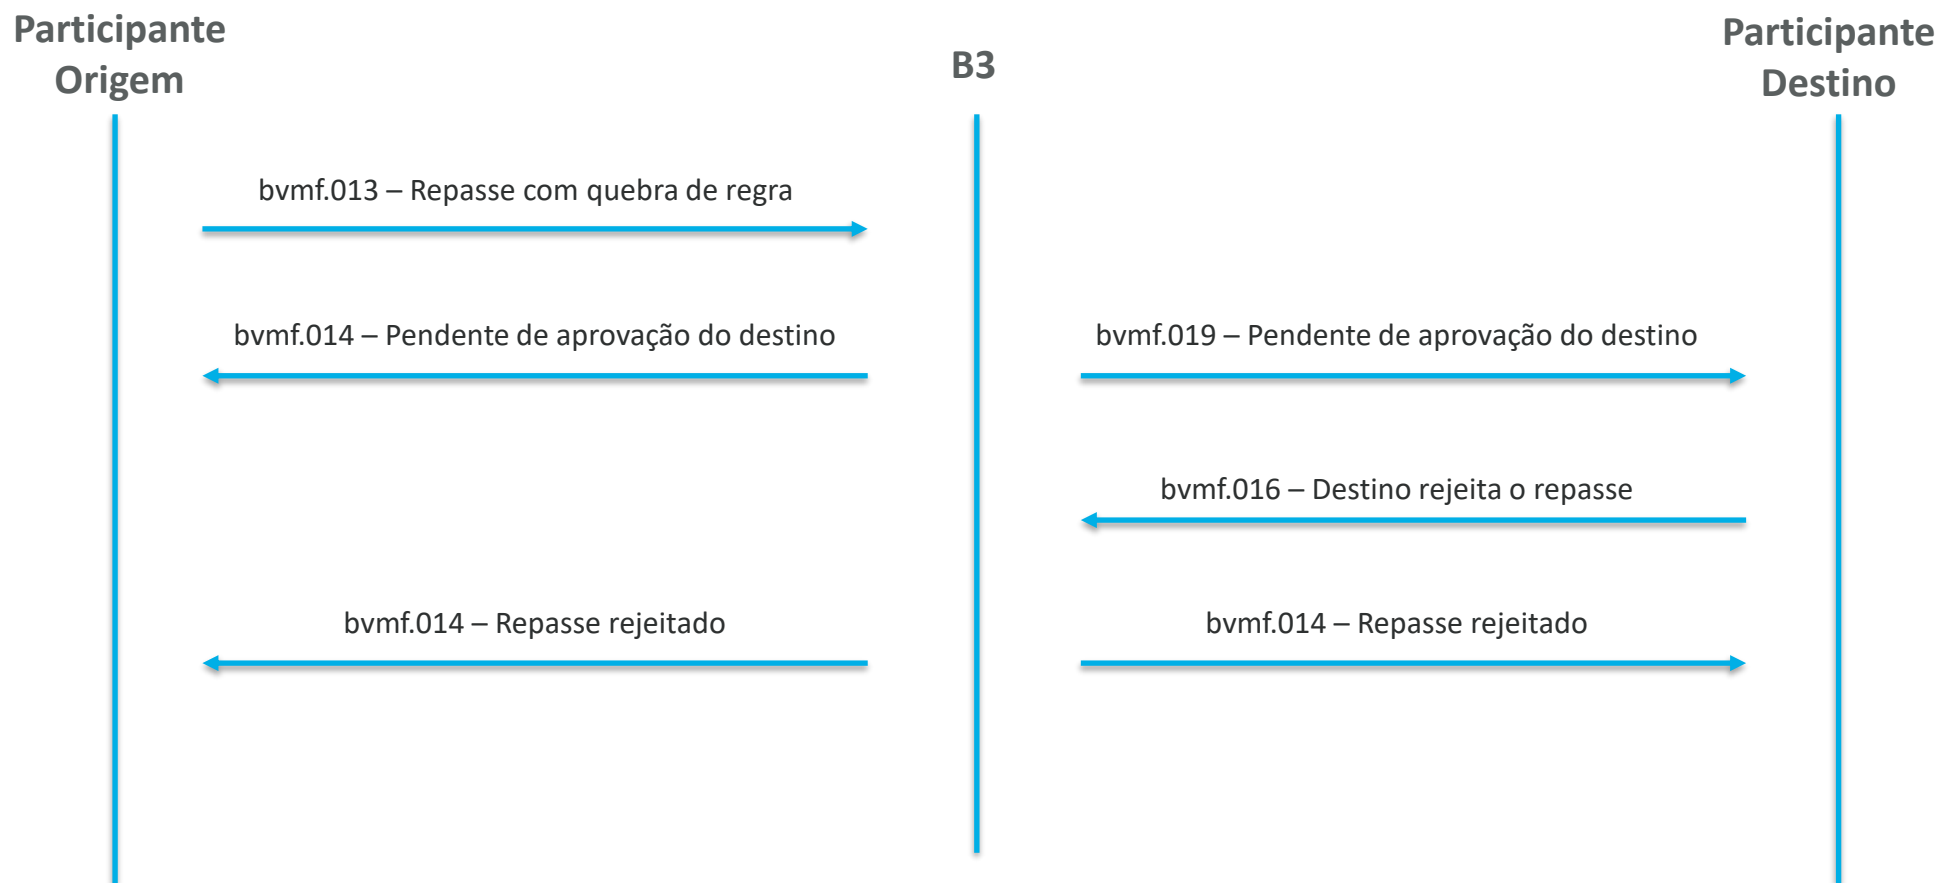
Participante Origem

B3

Participante Destino

bvmf.013 – Repasse com quebra de regra

bvmf.014 – Pendente de aprovação do destino

bvmf.019 – Pendente de aprovação do destino

bvmf.016 – Destino rejeita o repasse

bvmf.014 – Repasse rejeitado

bvmf.014 – Repasse rejeitado